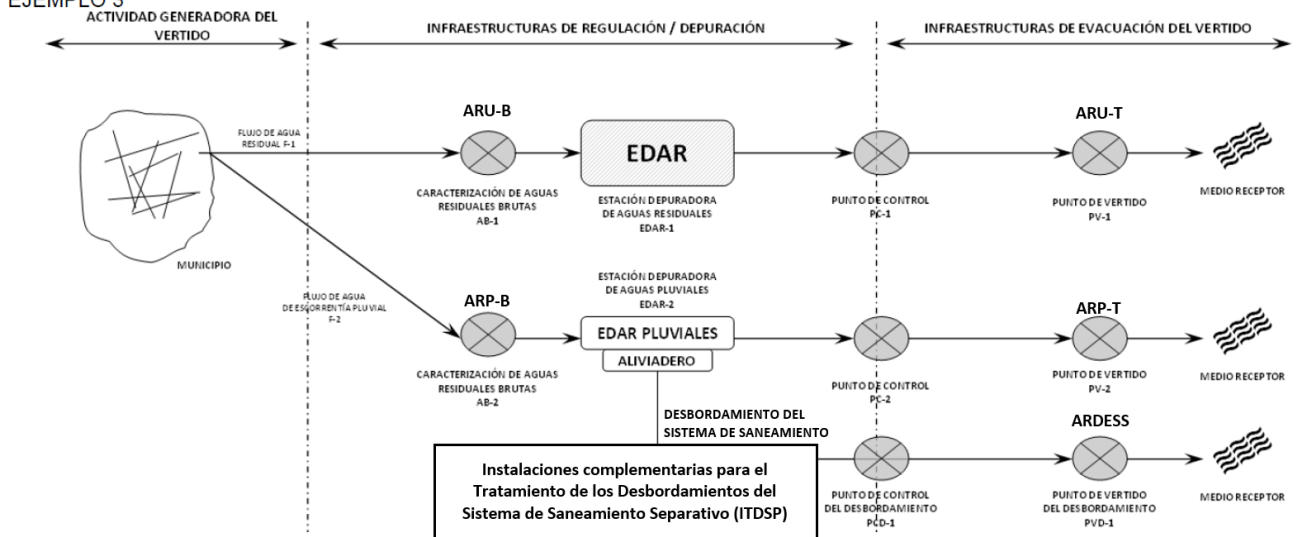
EJEMPLO 3

ACTIVIDAD GENERADORA DEL VERTIDO

INFRAESTRUCTURAS DE REGULACIÓN / DEPURACIÓN

INFRAESTRUCTURAS DE EVACUACIÓN DEL VERTIDO

FLUJO DE AGUA RESIDUAL F-1

MUNICIPIO

ARU-B

CARACTERIZACIÓN DE AGUAS RESIDUALES BRUTAS AB-1

EDAR

ESTACIÓN DEPURADORA DE AGUAS RESIDUALES EDAR-1

PUNTO DE CONTROL PC-1

ARU-T

PUNTO DE VERTIDO PV-1

MEDIO RECEPTOR

FLUJO DE AGUA DE ESCORRENTÍA PLUVIAL F-2

ARP-B

CARACTERIZACIÓN DE AGUAS RESIDUALES BRUTAS AB-2

ESTACIÓN DEPURADORA DE AGUAS PLUVIALES EDAR-2

EDAR PLUVIALES

ALIVIADERO

PUNTO DE CONTROL PC-2

ARP-T

PUNTO DE VERTIDO PV-2

MEDIO RECEPTOR

DESBORDAMIENTO DEL SISTEMA DE SANEAMIENTO

Instalaciones complementarias para el Tratamiento de los Desbordamientos del Sistema de Saneamiento Separativo (ITDSP)

PUNTO DE CONTROL DEL DESBORDAMIENTO PCD-1

ARDESS

PUNTO DE VERTIDO DEL DESBORDAMIENTO PVD-1

MEDIO RECEPTOR